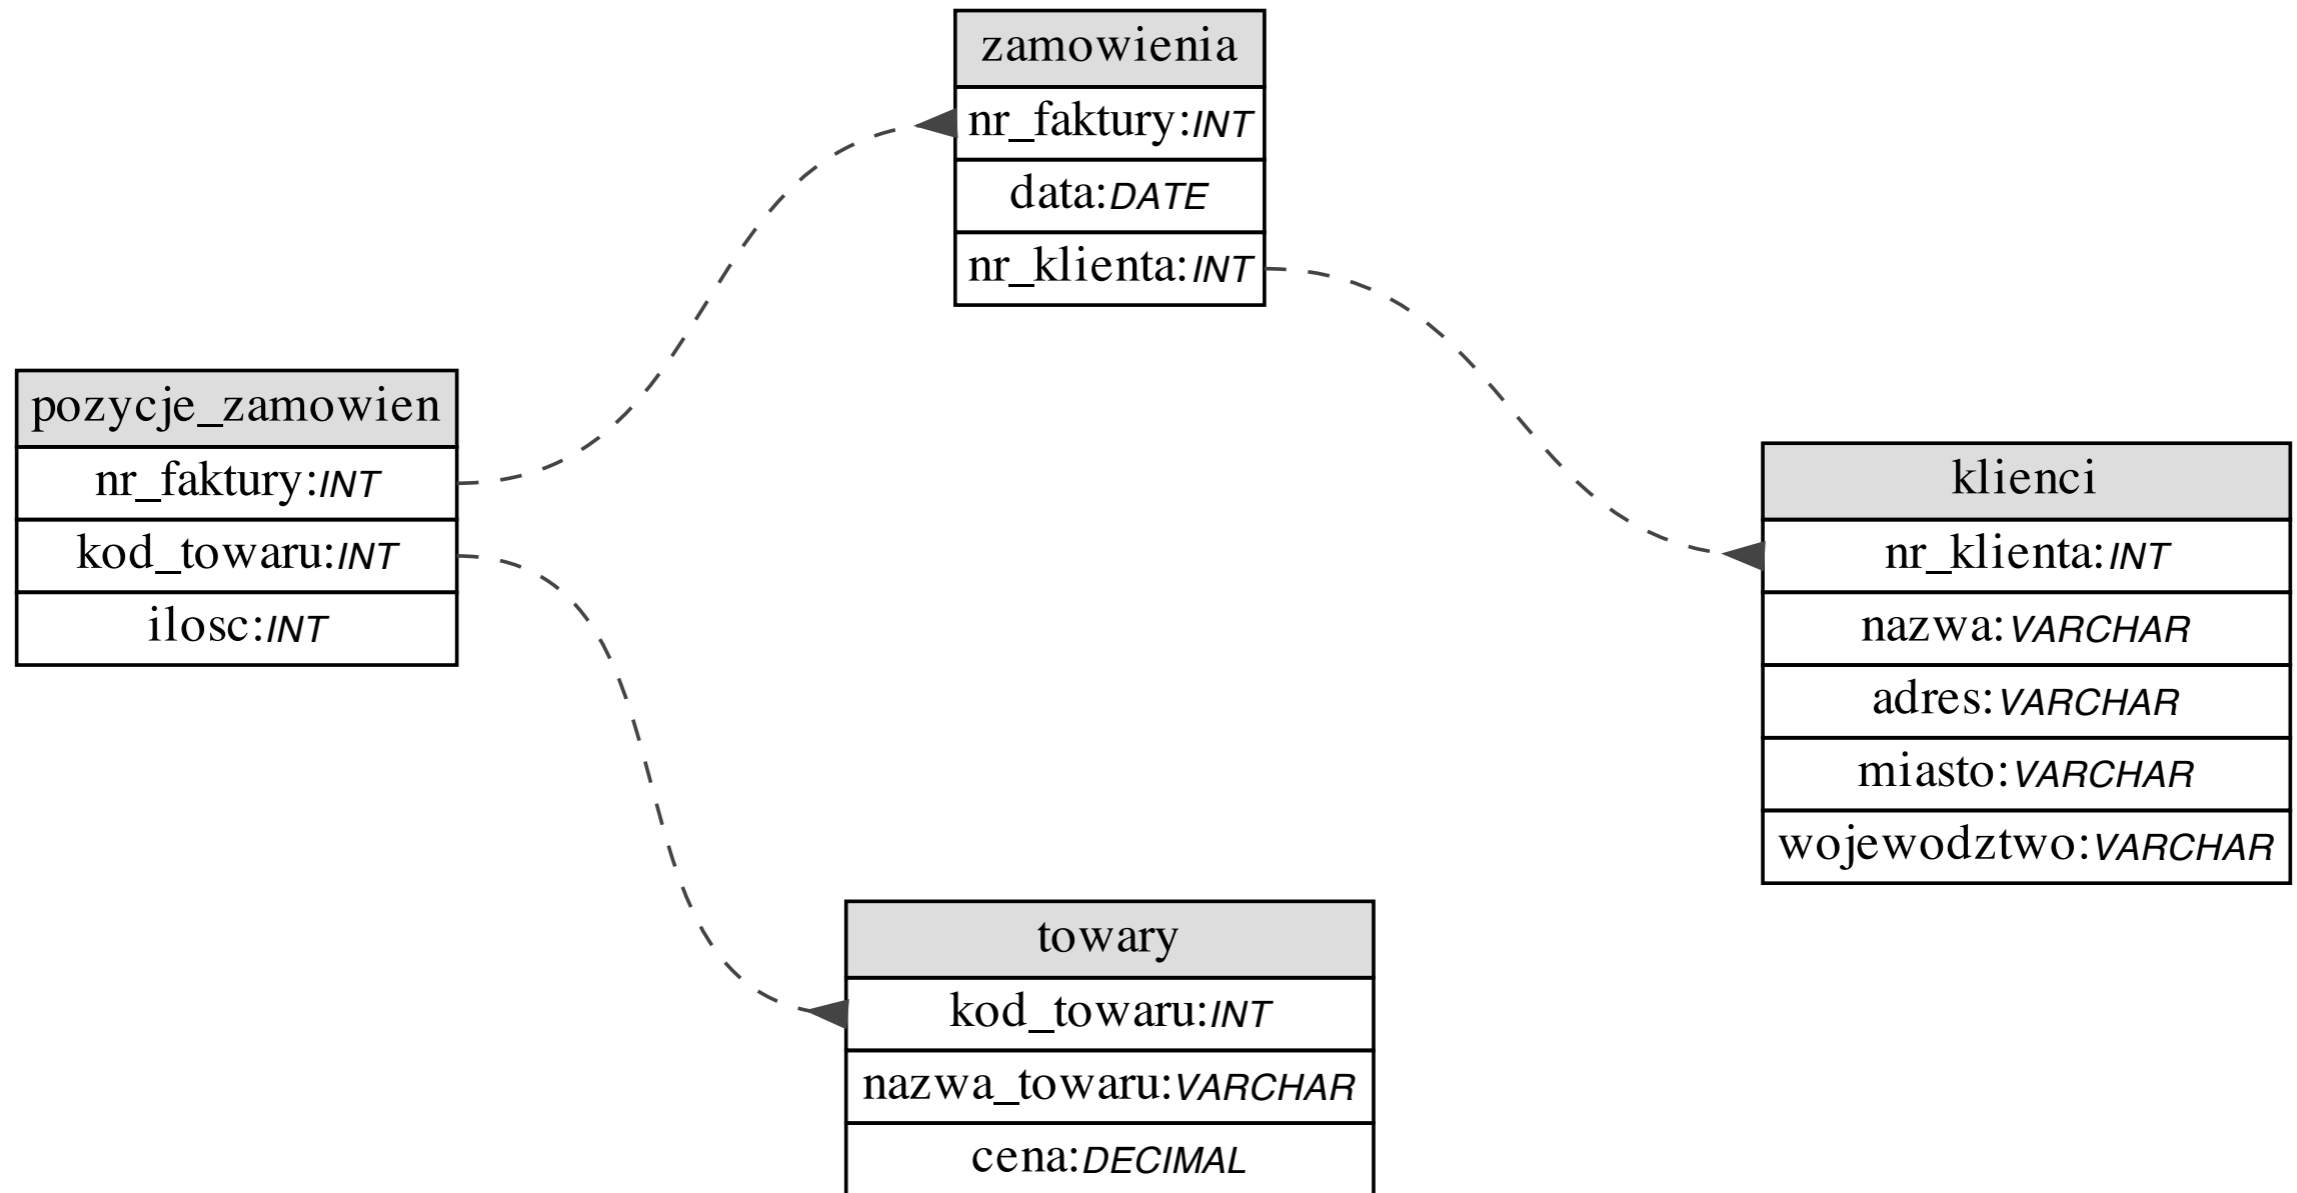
zamowienia
nr_faktury:INT
data:DATE
nr_klienta:INT

pozycje_zamowien
nr_faktury:INT
kod_towaru:INT
ilosc:INT

klienci
nr_klienta:INT
nazwa:VARCHAR
adres:VARCHAR
miasto:VARCHAR
wojewodztwo:VARCHAR

towary
kod_towaru:INT
nazwa_towaru:VARCHAR
cena:DECIMAL